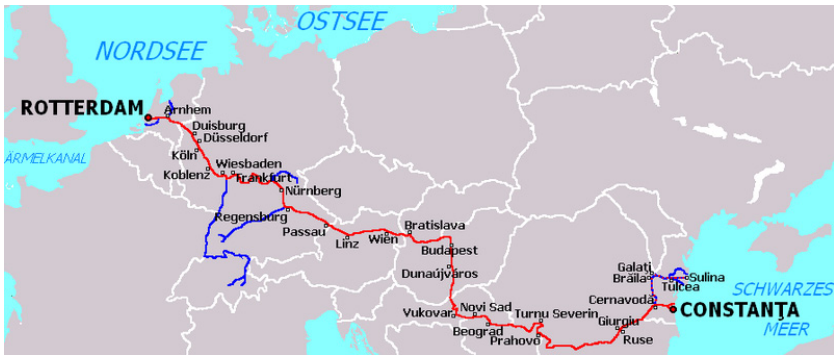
OSTSEE
NORDSEE
ROTTERDAM
Arnhem
Duisburg
Düsseldorf
ÄRMELKANAL
Köln
Koblenz
Wiesbaden
Frankfurt
Nürnberg
Regensburg
Passau
Linz
Wien
Bratislava
Budapest
Dunaújváros
Novi Sad
Vukovar
Beograd
Prahovo
Turnu Severin
Giurgiu
Ruse
Cernavodă
Galați
Brăila
Tulcea
Sulina
CONSTANȚA
SCHWARZES
MEER